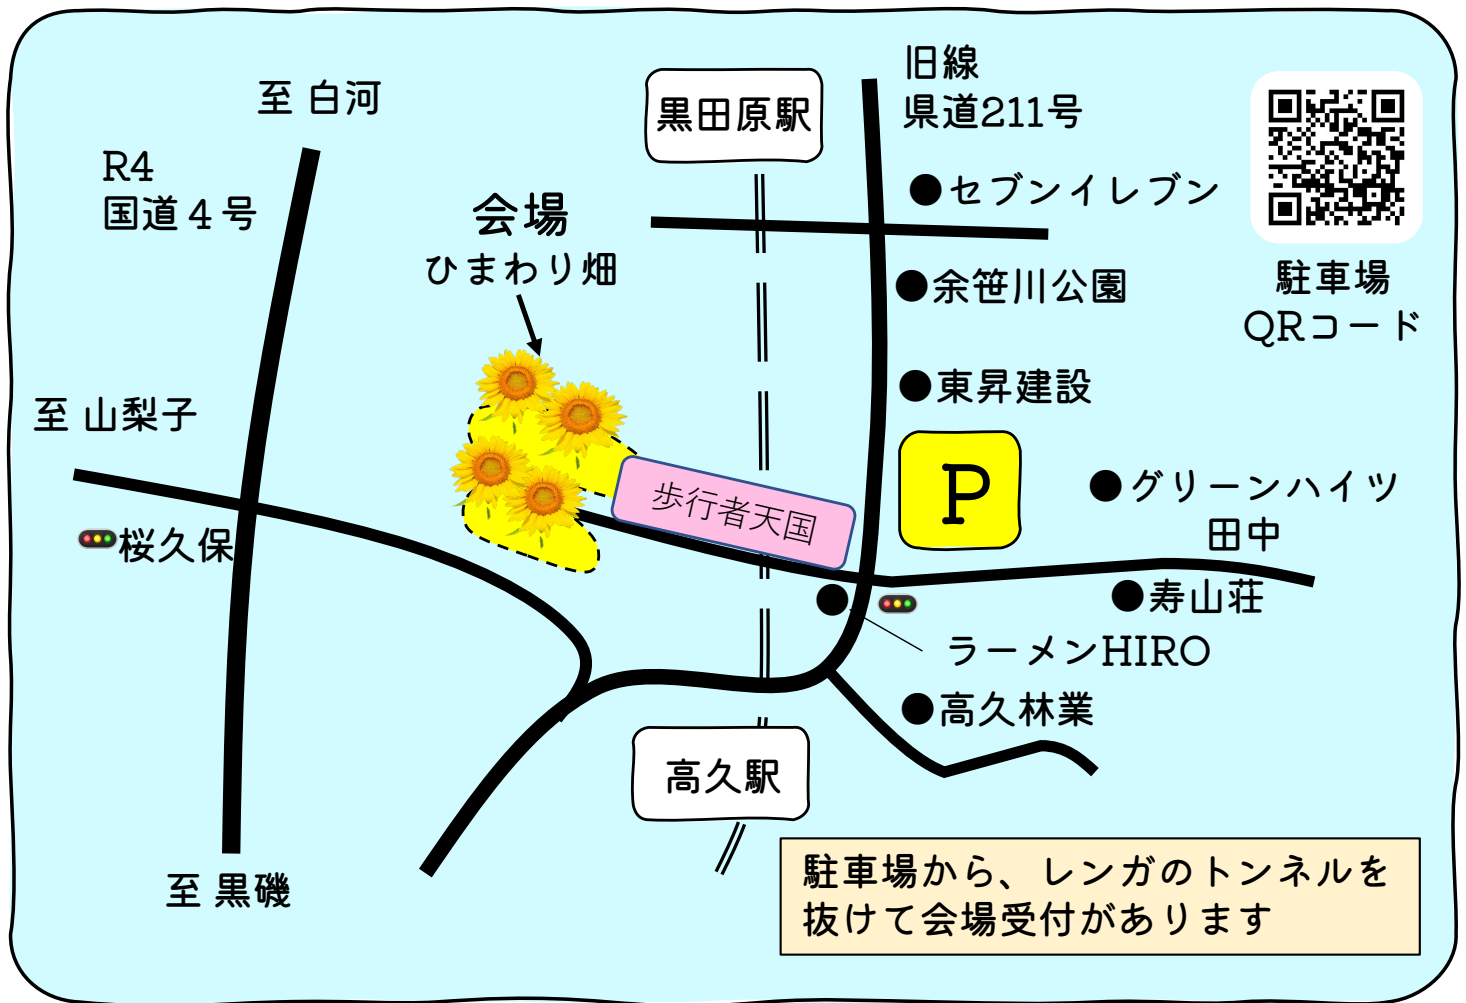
至 白河

R4
国道４号

黒田原駅

旧線
県道211号

●セブンイレブン

駐車場
QRコード

会場
ひまわり畑

●余笹川公園

●東昇建設

至 山梨子

P

●グリーンハイツ
田中

歩行者天国

桜久保

●寿山荘

ラーメンHIRO

●高久林業

高久駅

至 黒磯

駐車場から、レンガのトンネルを抜けて会場受付があります